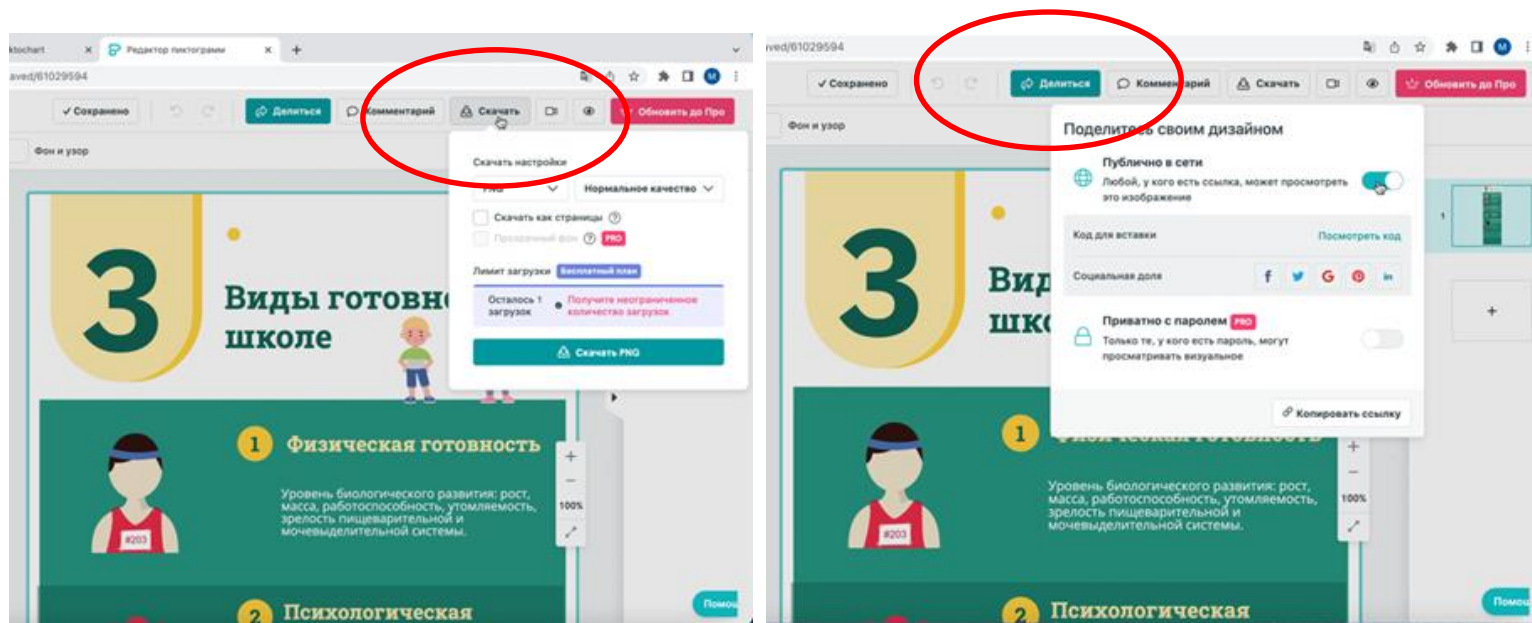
ktochart
Редактор пиктограмм
aved/61029594
✓ Сохранено
Делиться
Комментарий
Скачать
Обновить до Про
Фон и узор
Скачать настройки
PNG
Нормальное качество
Скачать как страницы
Прозрачный фон
PRO
Лимит загрузки
Бесплатный план
Осталось 1 загрузок
Получите неограниченное количество загрузок
Скачать PNG
3
Виды готовн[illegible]
школе
1
Физическая готовность
Уровень биологического развития: рост, масса, работоспособность, утомляемость, зрелость пищеварительной и мочевыделительной системы.
#203
100%
2
Психологическая
Помо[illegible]

ved/61029594
✓ Сохранено
Делиться
Комментарий
Скачать
Обновить до Про
Фон и узор
Поделитесь своим дизайном
Публично в сети
Любой, у кого есть ссылка, может просмотреть это изображение
Код для вставки
Посмотреть код
Социальная доля
Приватно с паролем
PRO
Только те, у кого есть пароль, могут просматривать визуальное
Копировать ссылку
3
Вид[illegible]
шко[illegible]
1
1
Уровень биологического развития: рост, масса, работоспособность, утомляемость, зрелость пищеварительной и мочевыделительной системы.
#203
100%
2
Психологическая
Помо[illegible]